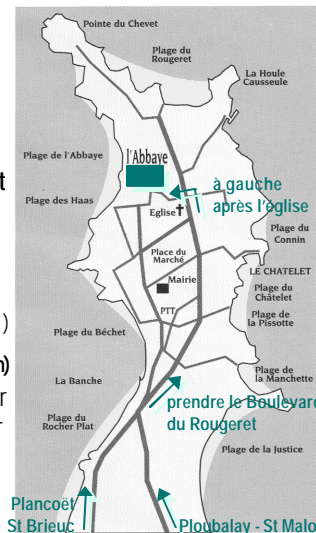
Pointe du Chevet

Plage du Rougeret

La Houle Causseule

Plage de l'Abbaye

l'Abbaye

à gauche après l'église

Plage des Haas

Eglise

Plage du Connin

Place du Marché

Mairie

LE CHATELET

Plage du Châtelet

PTT

Plage de la Pissotte

Plage du Béchet

Plage de la Manchette

La Banche

prendre le Boulevard du Rougeret

Plage du Rocher Plat

Plage de la Justice

Plancoët St Brieuc

Ploubalay - St Malo

t

)

n)

r

-